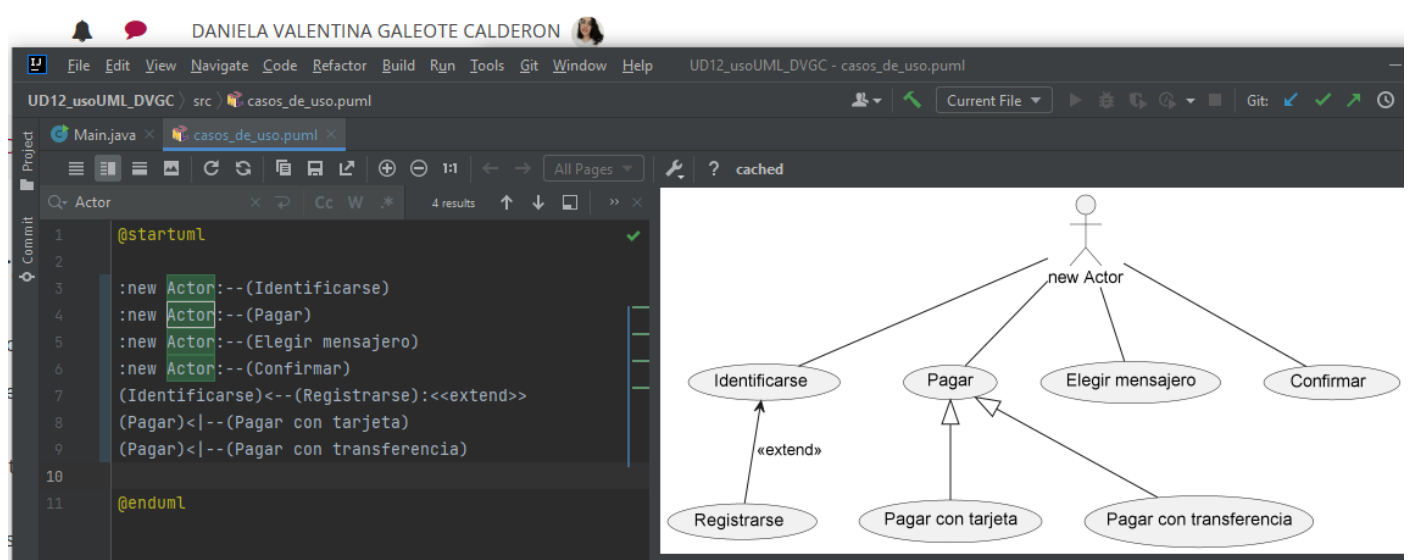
DANIELA VALENTINA GALEOTE CALDERON

File Edit View Navigate Code Refactor Build Run Tools Git Window Help UD12_usoUML_DVGC - casos_de_uso.puml

UD12_usoUML_DVGC › src › casos_de_uso.puml

Current File

Git:

Project

Commit

Main.java × casos_de_uso.puml ×

1:1 All Pages ? cached

Actor 4 results

Cc W

1 @startuml
2
3 :new Actor:--(Identificarse)
4 :new Actor:--(Pagar)
5 :new Actor:--(Elegir mensajero)
6 :new Actor:--(Confirmar)
7 (Identificarse)<--(Registrarse):<<extend>>
8 (Pagar)<|--(Pagar con tarjeta)
9 (Pagar)<|--(Pagar con transferencia)
10
11 @enduml

new Actor

Identificarse

Pagar

Elegir mensajero

Confirmar

«extend»

Registrarse

Pagar con tarjeta

Pagar con transferencia